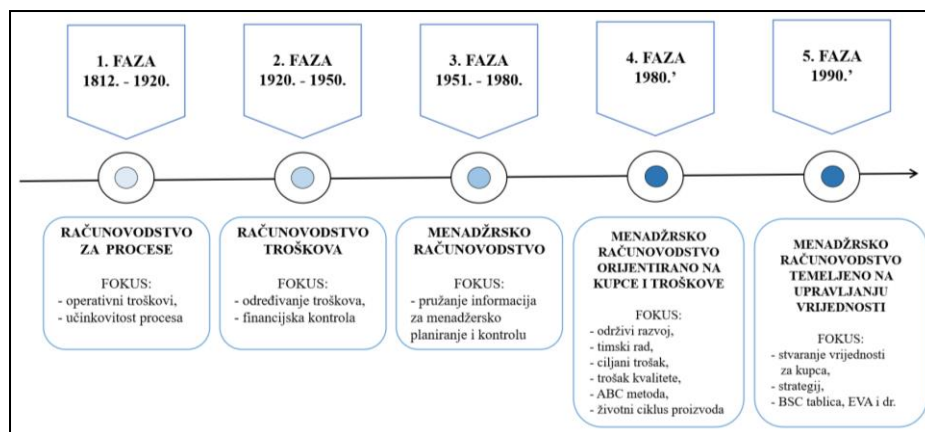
1. FAZA
1812. - 1920.

2. FAZA
1920. - 1950.

3. FAZA
1951. - 1980.

4. FAZA
1980.'

5. FAZA
1990.'

RAČUNOVODSTVO ZA PROCESE

FOKUS:
- operativni troškovi,
- učinkovitost procesa

RAČUNOVODSTVO TROŠKOVA

FOKUS:
- određivanje troškova,
- financijska kontrola

MENADŽRSKO RAČUNOVODSTVO

FOKUS:
- pružanje informacija za menadžersko planiranje i kontrolu

MENADŽRSKO RAČUNOVODSTVO ORIJENTIRANO NA KUPCE I TROŠKOVE

FOKUS:
- održivi razvoj,
- timski rad,
- ciljani trošak,
- trošak kvalitete,
- ABC metoda,
- životni ciklus proizvoda

MENADŽRSKO RAČUNOVODSTVO TEMELJENO NA UPRAVLJANJU VRIJEDNOSTI

FOKUS:
- stvaranje vrijednosti za kupca,
- strategij,
- BSC tablica, EVA i dr.